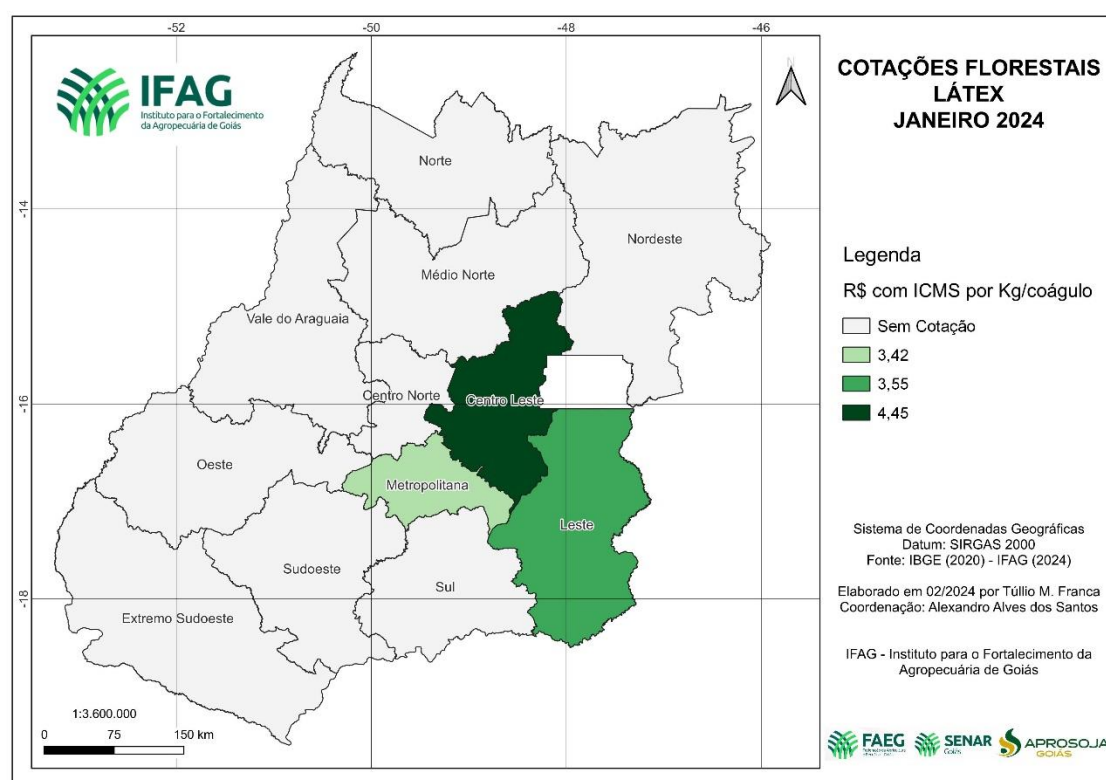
-52 -50 -48 -46

IFAG
Instituto para o Fortalecimento da Agropecuária de Goiás

COTAÇÕES FLORESTAIS
LÁTEX
JANEIRO 2024

N

-14
-16
-18

Norte
Nordeste
Médio Norte
Vale do Araguaia
Centro Norte
Centro Leste
Oeste
Metropolitana
Leste
Sudoeste
Sul
Extremo Sudoeste

Legenda
R$ com ICMS por Kg/coágulo
Sem Cotação
3,42
3,55
4,45

Sistema de Coordenadas Geográficas
Datum: SIRGAS 2000
Fonte: IBGE (2020) - IFAG (2024)

Elaborado em 02/2024 por Túllio M. Franca
Coordenação: Alexandro Alves dos Santos

IFAG - Instituto para o Fortalecimento da Agropecuária de Goiás

1:3.600.000
0 75 150 km

FAEG SENAR Goiás APROSOJA GOIÁS